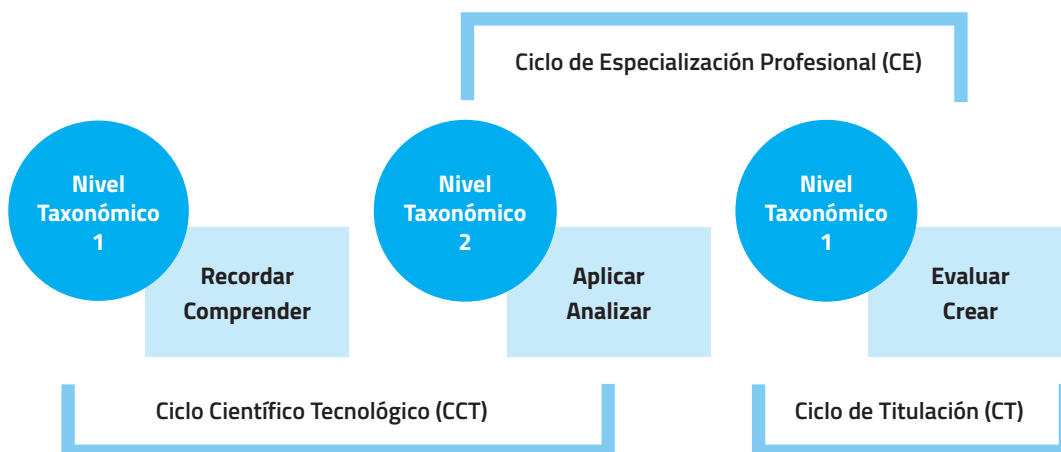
Ciclo de Especialización Profesional (CE)

Nivel Taxonómico 1

Recordar
Comprender

Nivel Taxonómico 2

Aplicar
Analizar

Nivel Taxonómico 1

Evaluar
Crear

Ciclo Científico Tecnológico (CCT)

Ciclo de Titulación (CT)